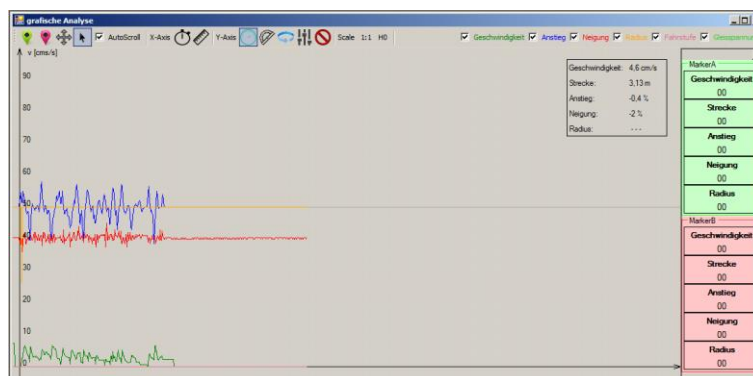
grafische Analyse

AutoScroll X-Axis Y-Axis Scale 1:1 H0

Geschwindigkeit Anstieg Neigung Radius Fahrstufe Gleisspannung

v [cm/s]

90
80
70
60
50
40
30
20
10
0

| | |
|---|---|
| Geschwindigkeit: | 4,6 cm/s |
| Strecke: | 3,13 m |
| Anstieg: | -0,4 % |
| Neigung: | -2 % |
| Radius: | - - - |

MarkerA
Geschwindigkeit
00
Strecke
00
Anstieg
00
Neigung
00
Radius
00

MarkerB
Geschwindigkeit
00
Strecke
00
Anstieg
00
Neigung
00
Radius
00